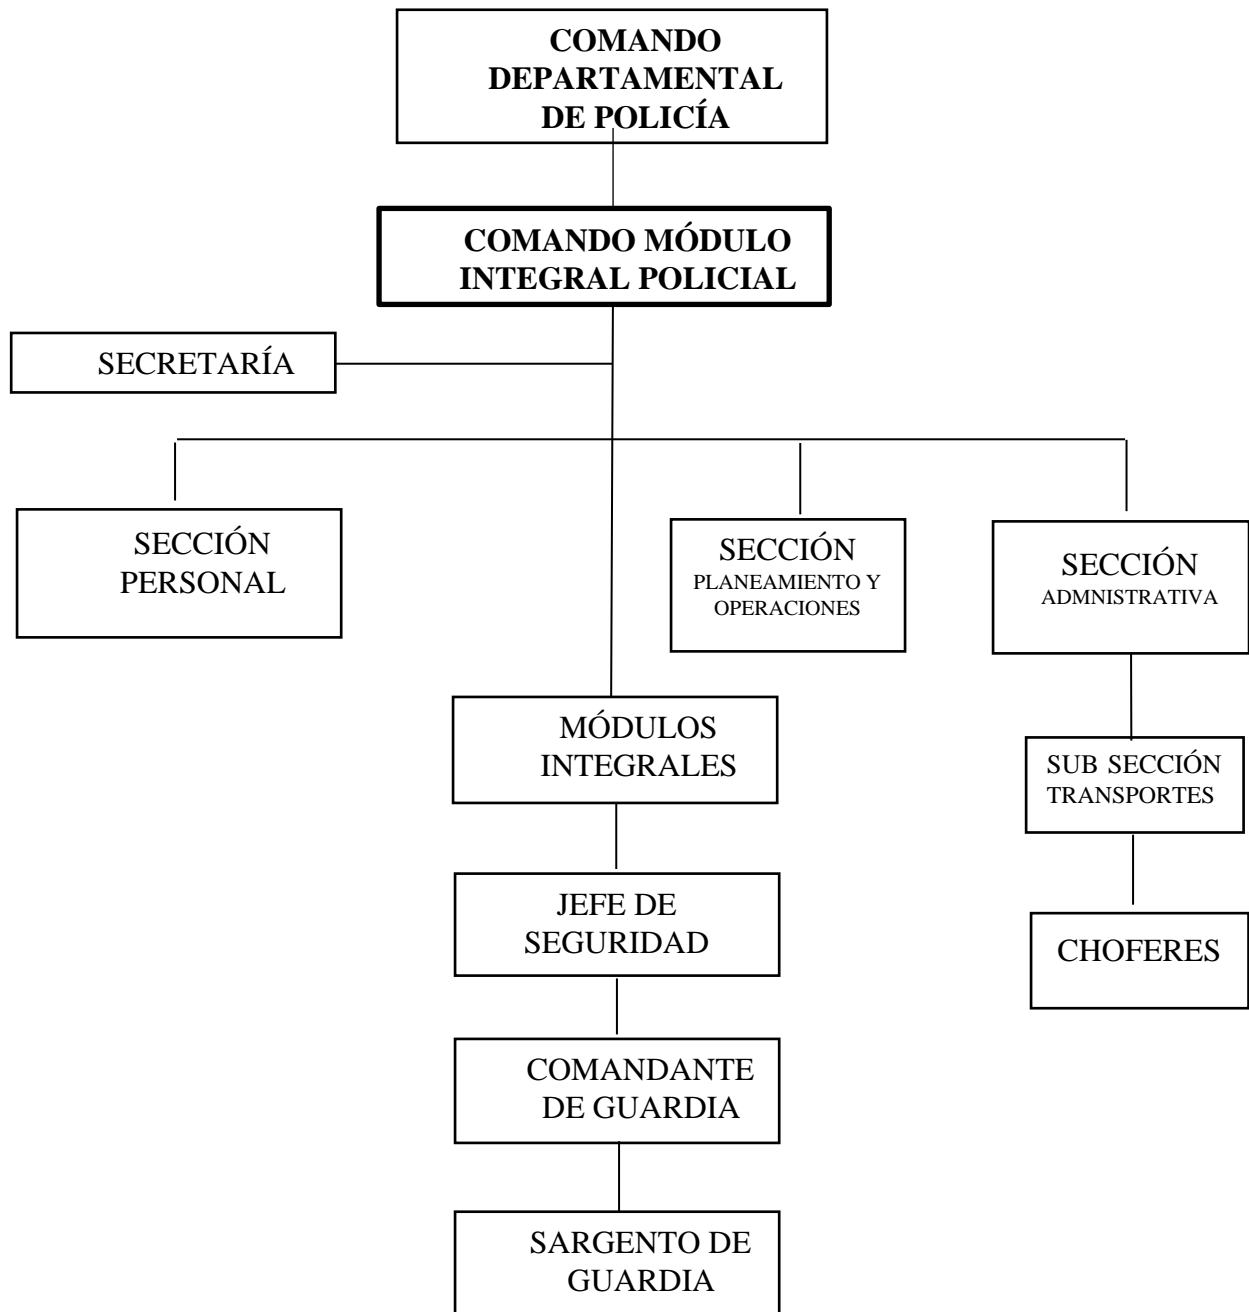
COMANDO DEPARTAMENTAL DE POLICÍA

COMANDO MÓDULO INTEGRAL POLICIAL

SECRETARÍA

SECCIÓN PERSONAL

SECCIÓN PLANEAMIENTO Y OPERACIONES

SECCIÓN ADMNISTRATIVA

MÓDULOS INTEGRALES

SUB SECCIÓN TRANSPORTES

JEFE DE SEGURIDAD

CHOFERES

COMANDANTE DE GUARDIA

SARGENTO DE GUARDIA